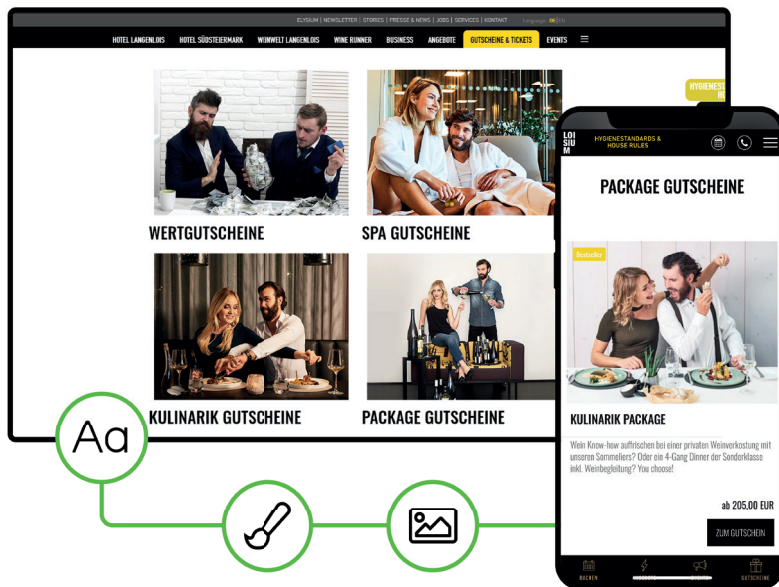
ELYSIUM | NEWSLETTER | STORIES | PRESSE & NEWS | JOBS | SERVICES | KONTAKT Language: DE | EN

HOTEL LANGENLOIS HOTEL SÜDSTEIERMARK WEINWELT LANGENLOIS WINE RUNNER BUSINESS ANGEBOTE GUTSCHEINE & TICKETS EVENTS

WERTGUTSCHEINE

SPA GUTSCHEINE

KULINARIK GUTSCHEINE

PACKAGE GUTSCHEINE

HYGIENEST

Aa

LOISIUM

HYGIENESTANDARDS & HOUSE RULES

PACKAGE GUTSCHEINE

Bestseller

KULINARIK PACKAGE

Wein Know-how auffrischen bei einer privaten Weinverkostung mit unseren Sommeliers? Oder ein 4-Gang Dinner der Sonderklasse inkl. Weinbegleitung? You choose!

ab 205,00 EUR

ZUM GUTSCHEIN

BUCHEN

GUTSCHEINE